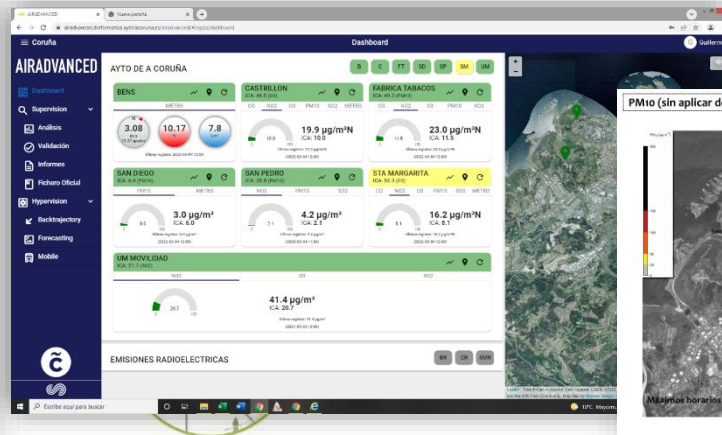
AIRADVANCED | Nueva pestaña
airadvanced.dinformatica.aytolacoruna.es/airadvanced/#/apps/dashboard

≡ Coruña | Dashboard | Guillermo

AIRADVANCED

Dashboard
Supervision
Análisis
Validación
Informes
Fichero Oficial
Hypervision
Backtrajectory
Forecasting
Mobile

AYTO DE A CORUÑA

B C FT SD SP SM UM

BENS
METEO
3.08 m/s
10.17
7.8

CASTRILLON
ICA: 49.5 (O3)
CO NO2 O3 PM10 SO2
19.9 µg/m³N
ICA: 10.0

FABRICA TABACOS
ICA: 49.2 (PM10)
CO NO2 O3 PM10 SO2
23.0 µg/m³N
ICA: 11.5

SAN DIEGO
ICA: 6.0 (PM10)
PM10 METEO
3.0 µg/m³
ICA: 6.0

SAN PEDRO
ICA: 38.8 (O3)
NO2 O3 SO2
4.2 µg/m³
ICA: 2.1

STA MARGARITA
ICA: 52.3 (O3)
CO NO2 O3 PM10 SO2
16.2 µg/m³N
ICA: 8.1

UM MOVILIDAD
ICA: 21.7 (NO2)
NO2 O3 SO2
41.4 µg/m³
ICA: 20.7

EMISIONES RADIOELECTRICAS
BR CK SMR

PM10 (sin aplicar d

Máximos horarios

Escribe aquí para buscar